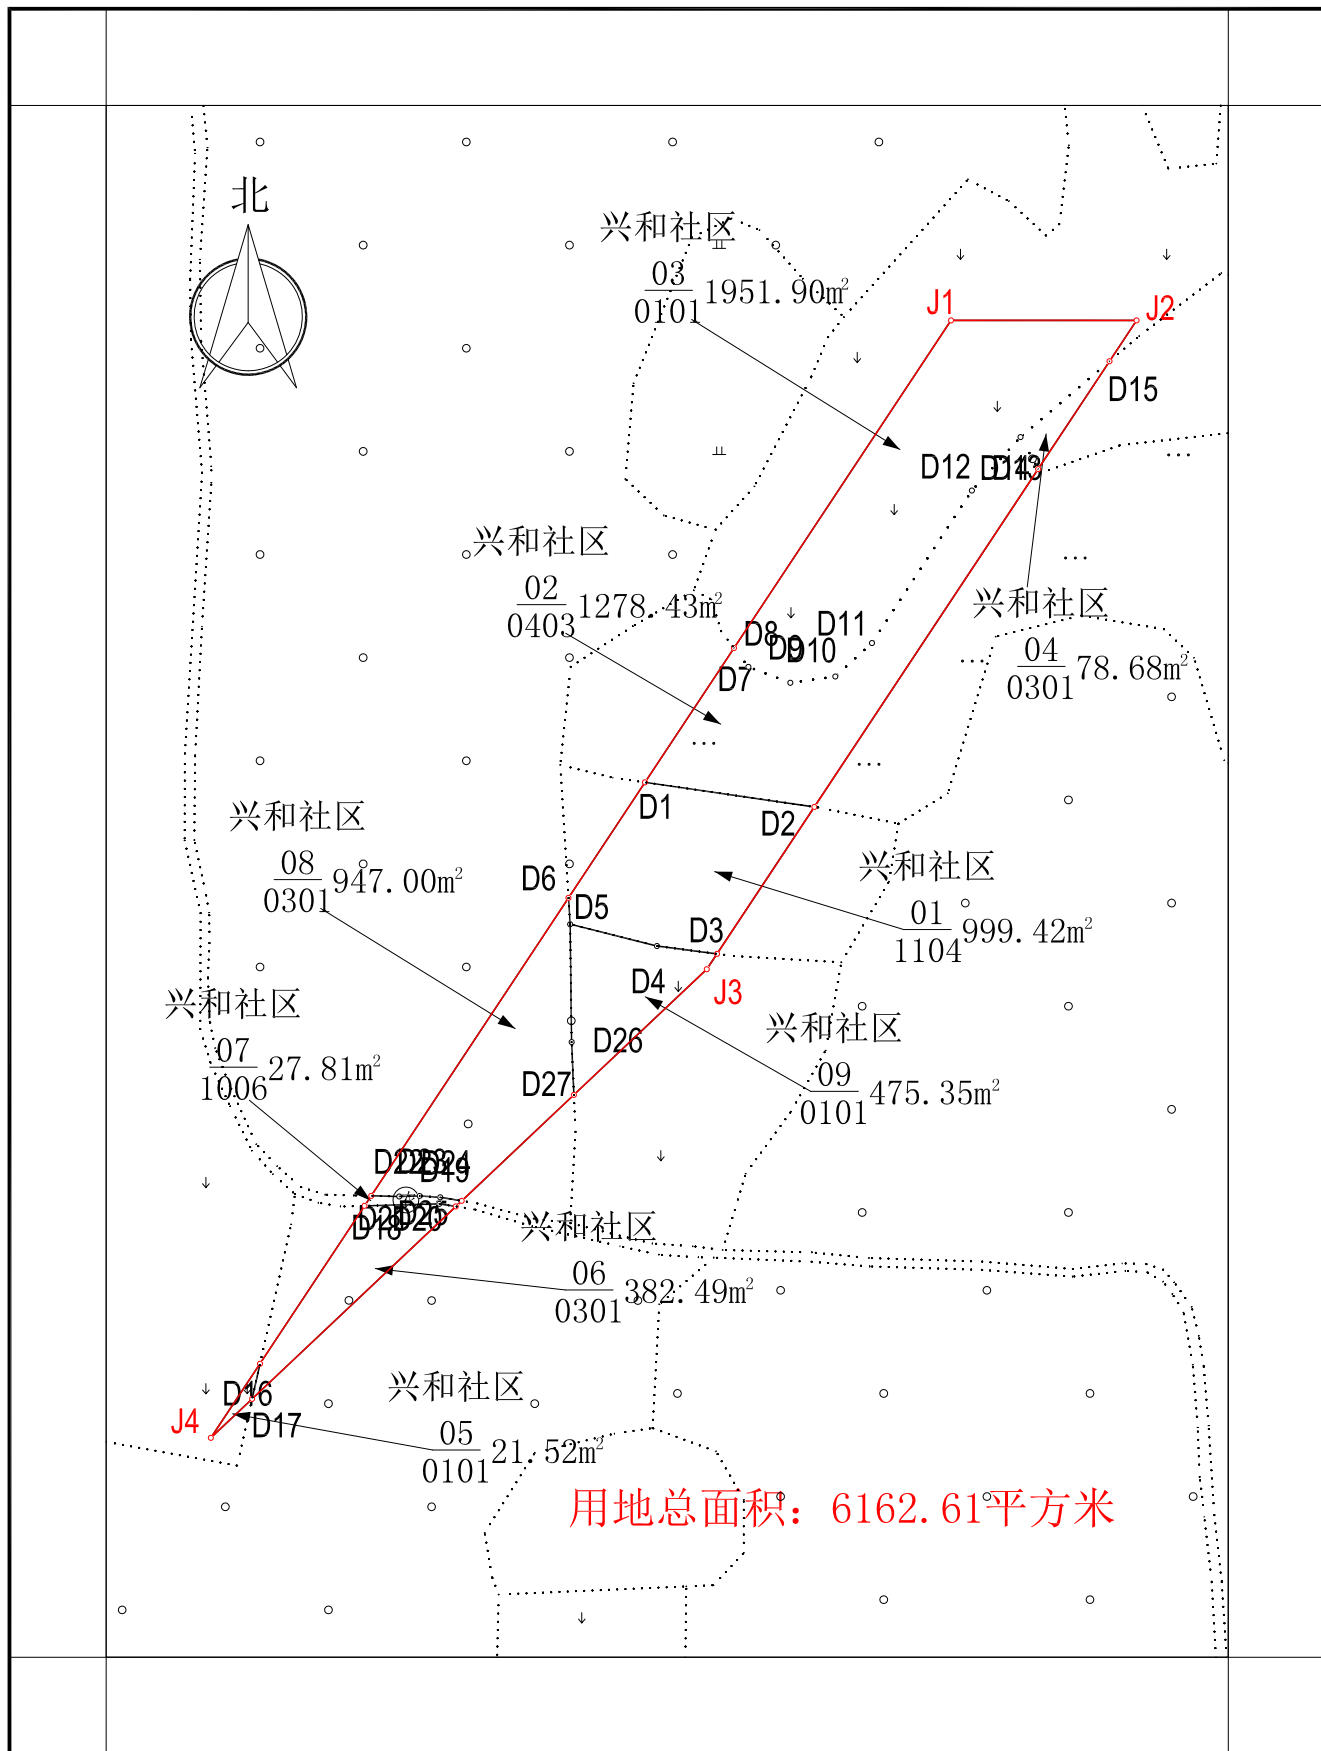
北

兴和社区
$\frac{03}{0101}$ 1951.90m²

J1
J2
D15
D12 D1413

兴和社区
$\frac{02}{0403}$ 1278.43m²

D8 D910 D11
D7

兴和社区
$\frac{04}{0301}$ 78.68m²

D1
D2

兴和社区
$\frac{08}{0301}$ 947.00m²

D6
D5
D3

兴和社区
$\frac{01}{1104}$ 999.42m²

D4
J3

兴和社区
$\frac{07}{1006}$ 27.81m²

D26
D27

兴和社区
$\frac{09}{0101}$ 475.35m²

D2223D24
D19
D20
D21D25
D18

兴和社区

$\frac{06}{0301}$ 382.49m²

D16
J4
D17

兴和社区
$\frac{05}{0101}$ 21.52m²

用地总面积：6162.61平方米